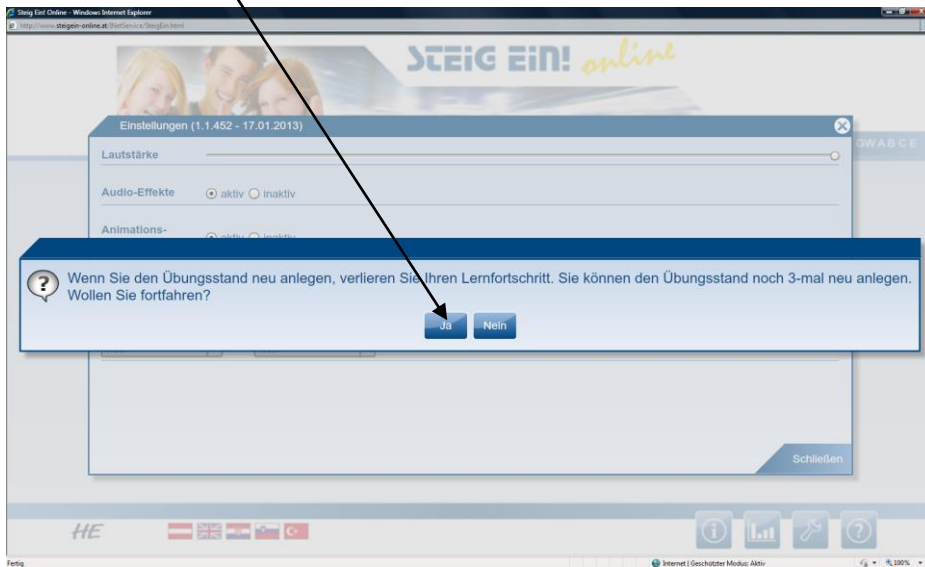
Steig Ein! Online - Windows Internet Explorer

http://www.steigein-online.at/NetService/SteigEin.html

STEIG EIN! online

Einstellungen (1.1.452 - 17.01.2013)

GWABCE

Lautstärke

Audio-Effekte aktiv inaktiv

Animations-

Wenn Sie den Übungsstand neu anlegen, verlieren Sie Ihren Lernfortschritt. Sie können den Übungsstand noch 3-mal neu anlegen. Wollen Sie fortfahren?

Ja Nein

Schließen

HE

Fertig

Internet | Geschützter Modus: Aktiv

100%